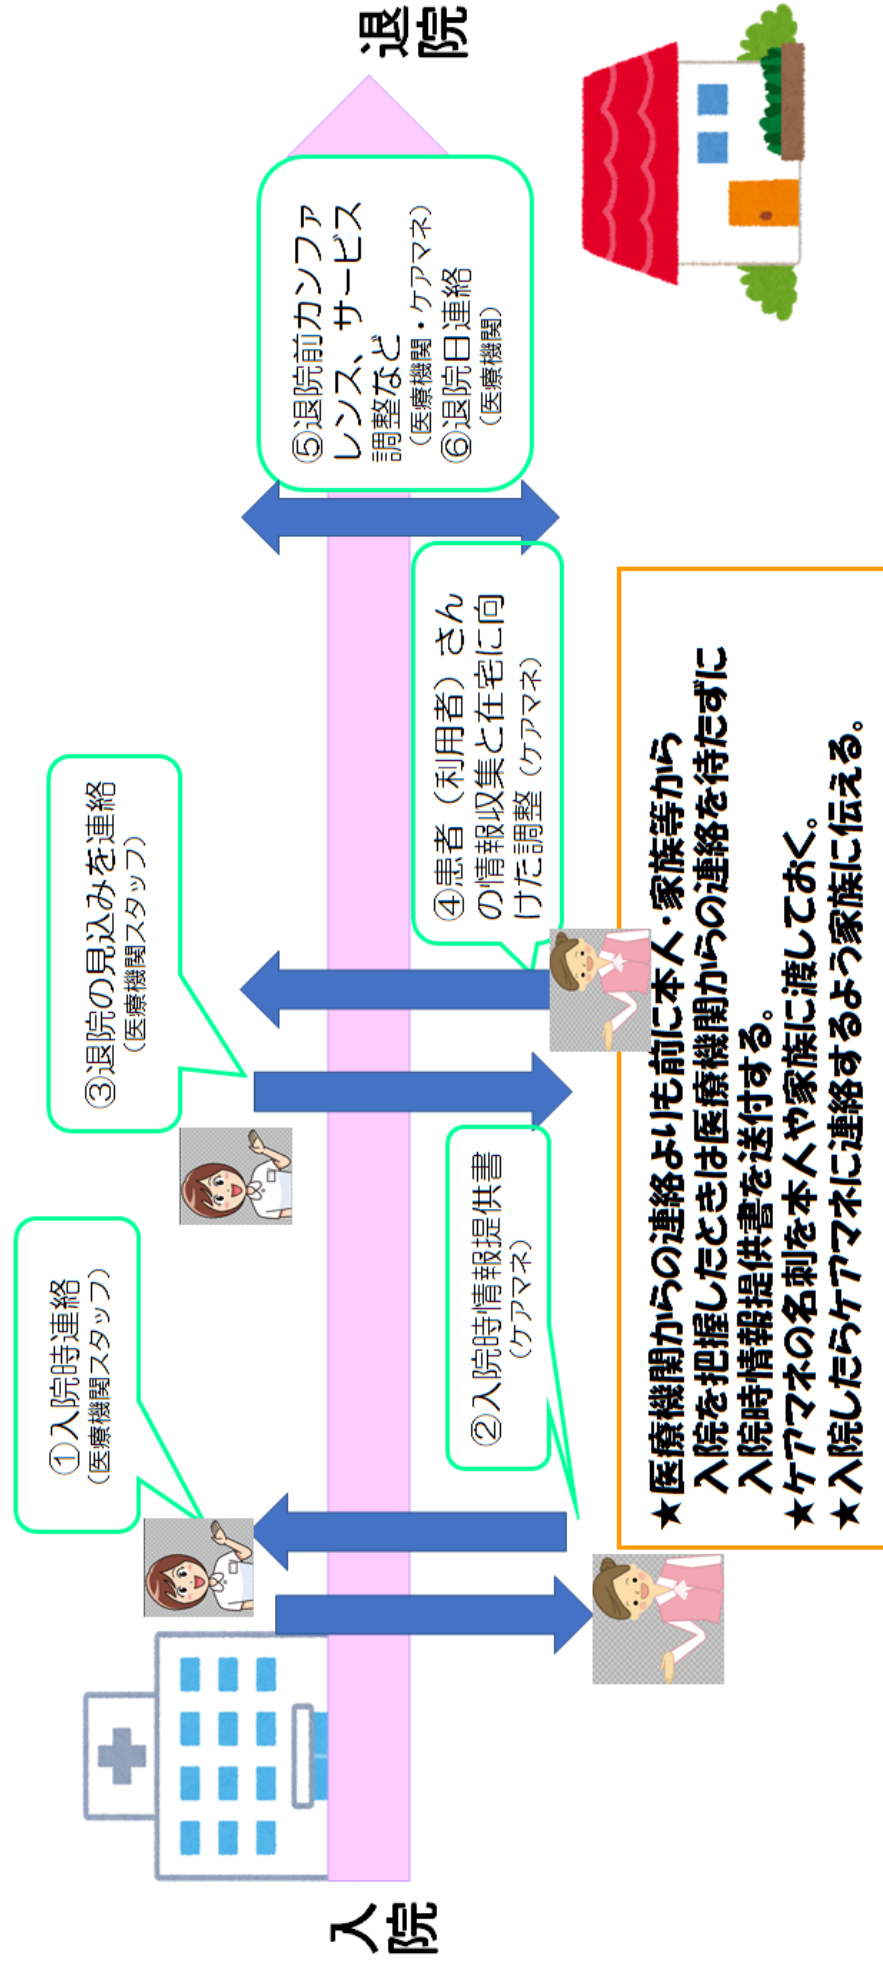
入院

①入院時連絡
（医療機関スタッフ）

②入院時情報提供書
（ケアマネ）

③退院の見込みを連絡
（医療機関スタッフ）

④患者（利用者）さんの情報収集と在宅に向けた調整（ケアマネ）

⑤退院前カンファレンス、サービス調整など
（医療機関・ケアマネ）
⑥退院日連絡
（医療機関）

退院

★医療機関からの連絡よりも前に本人・家族等から入院を把握したときは医療機関からの連絡を待たずに入院時情報提供書を送付する。
★ケアマネの名刺を本人や家族に渡しておく。
★入院したらケアマネに連絡するよう家族に伝える。